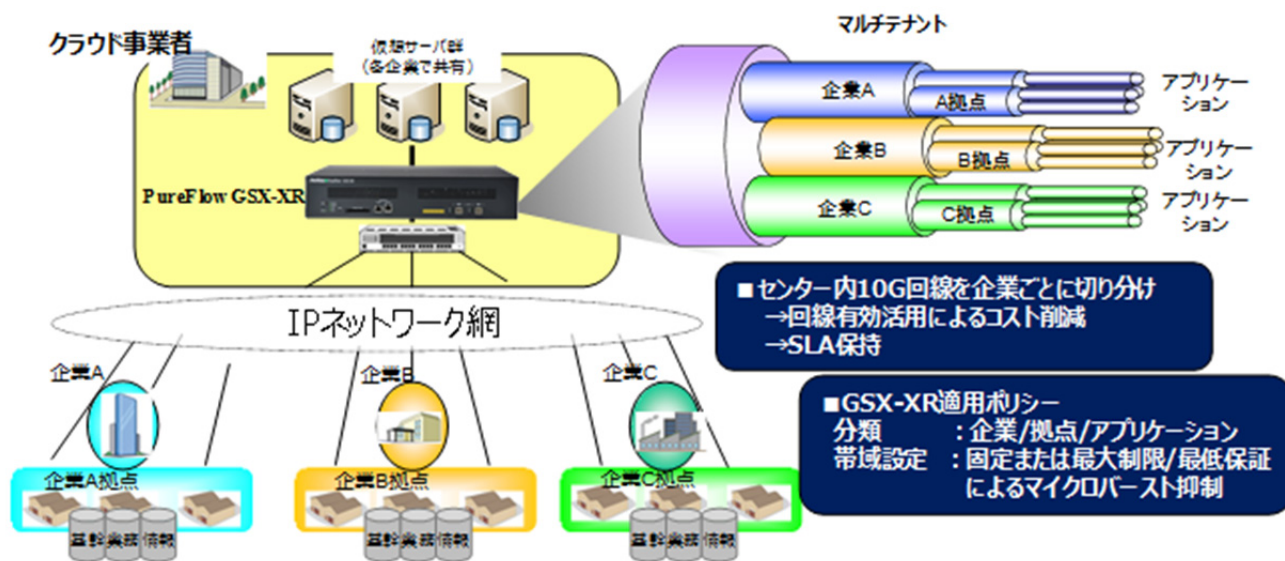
クラウド事業者

仮想サーバ群
(各企業で共有)

PureFlow GSX-XR

マルチテナント

企業A
A拠点
アプリケーション

企業B
B拠点
アプリケーション

企業C
C拠点
アプリケーション

■センター内10G回線を企業ごとに切り分け
→回線有効活用によるコスト削減
→SLA保持

IPネットワーク網

企業A
企業A拠点
基幹業務情報

企業B
企業B拠点
基幹業務情報

企業C
企業C拠点
基幹業務情報

■GSX-XR適用ポリシー
分類 ：企業/拠点/アプリケーション
帯域設定 ：固定または最大制限/最低保証によるマイクロバースト抑制